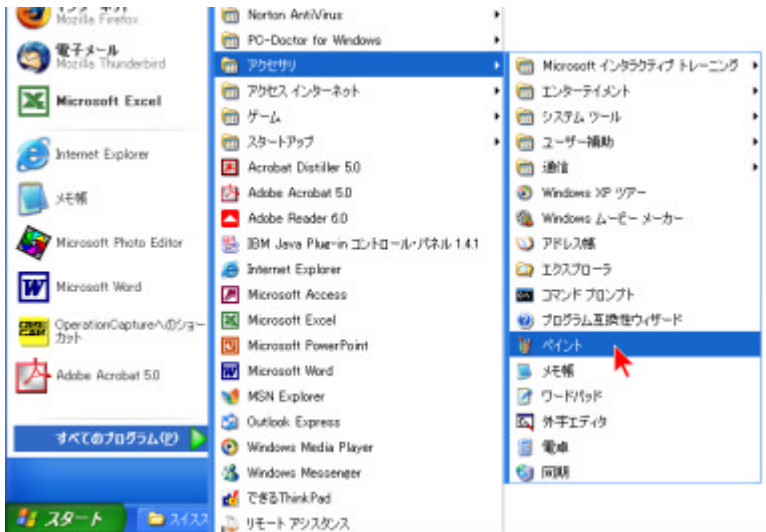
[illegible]
Mozilla Firefox

電子メール
Mozilla Thunderbird

Microsoft Excel

Internet Explorer

メモ帳

Microsoft Photo Editor

Microsoft Word

OperationCaptureへのショートカット

Adobe Acrobat 5.0

すべてのプログラム(P)

スタート

スイス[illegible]

Norton AntiVirus
PC-Doctor for Windows
アクセサリ
アクセス インターネット
ゲーム
スタートアップ
Acrobat Distiller 5.0
Adobe Acrobat 5.0
Adobe Reader 6.0
IBM Java Plug-in コントロール・パネル 1.4.1
Internet Explorer
Microsoft Access
Microsoft Excel
Microsoft PowerPoint
Microsoft Word
MSN Explorer
Outlook Express
Windows Media Player
Windows Messenger
できるThinkPad
リモート アシスタンス

Microsoft インタラクティブ トレーニング
エンターテイメント
システム ツール
ユーザー補助
通信
Windows XP ツアー
Windows ムービー メーカー
アドレス帳
エクスプローラ
コマンド プロンプト
プログラム互換性ウィザード
ペイント
メモ帳
ワードパッド
外字エディタ
電卓
同期